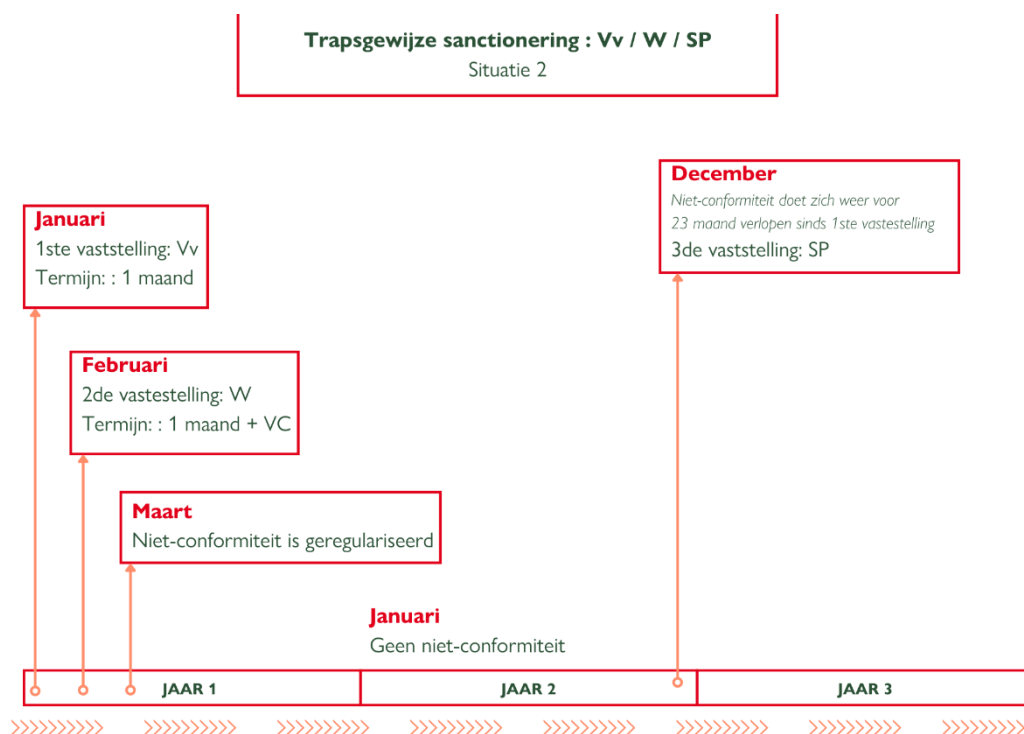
Trapsgewijze sanctionering : Vv / W / SP
Situatie 2

December
Niet-conformiteit doet zich weer voor
23 maand verlopen sinds 1ste vastestelling
3de vaststelling: SP

Januari
1ste vaststelling: Vv
Termijn: : 1 maand

Februari
2de vastestelling: W
Termijn: : 1 maand + VC

Maart
Niet-conformiteit is geregulariseerd

Januari
Geen niet-conformiteit

| JAAR 1 | JAAR 2 | JAAR 3 |
|---|---|---|